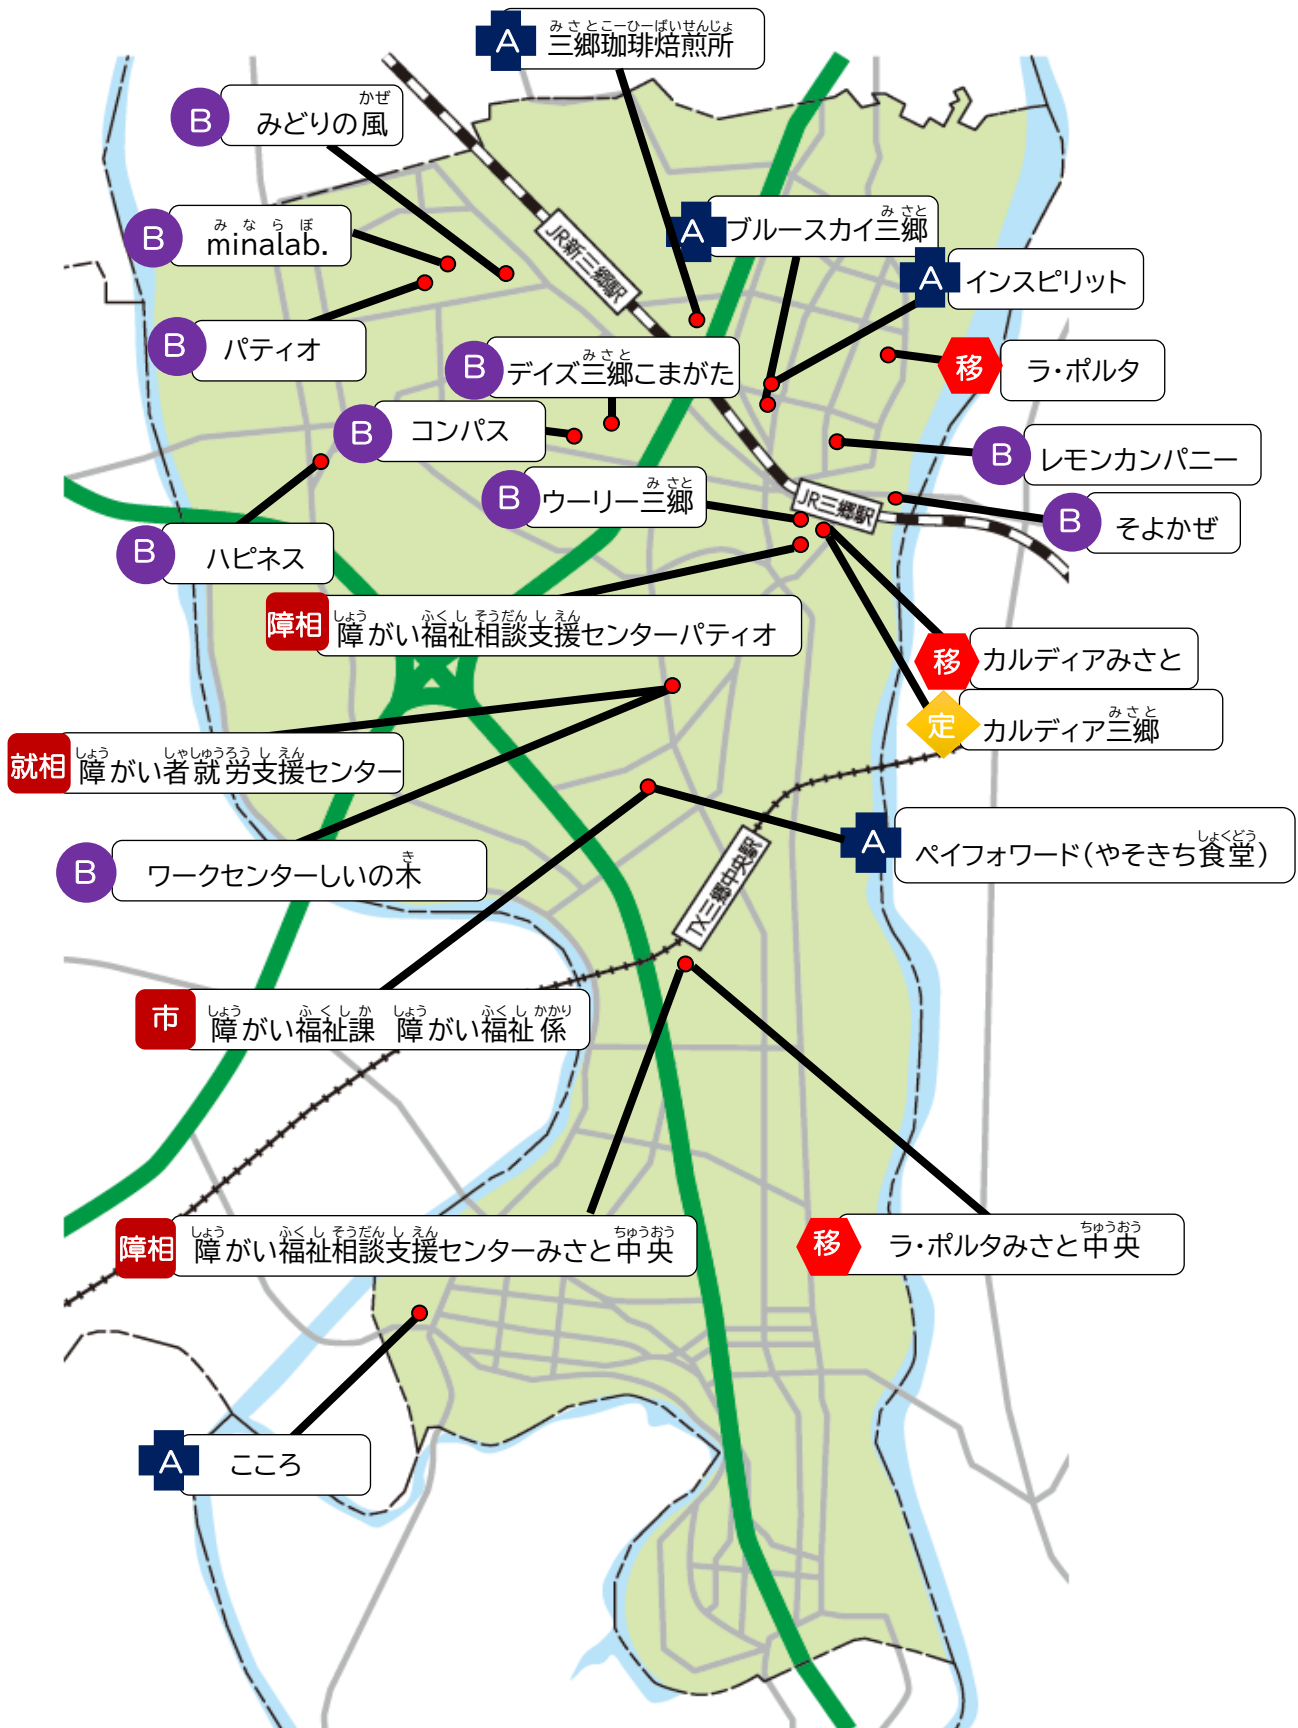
A みさとこーひーばいせんじょ 三郷珈琲焙煎所

B かぜ みどりの風

B みならぼ minalab.

A みさと ブルースカイ三郷

A インスピリット

B パティオ

B みさと デイズ三郷こまがた

移 ラ・ポルタ

B コンパス

B レモンカンパニー

B みさと ウーリー三郷

JR新三郷駅

JR三郷駅

B そよかぜ

B ハピネス

障相 しょう ふくし そうだん しえん 障がい福祉相談支援センターパティオ

移 カルディアみさと

定 みさと カルディア三郷

就相 しょう しゃしゅうろう しえん 障がい者就労支援センター

A しょくどう ペイフォワード(やそきち食堂)

B き ワークセンターしいの木

TX三郷中央駅

市 しょう ふくしか しょう ふくし かかり 障がい福祉課 障がい福祉係

障相 しょう ふくし そうだん しえん ちゅうおう 障がい福祉相談支援センターみさと中央

移 ちゅうおう ラ・ポルタみさと中央

A こころ